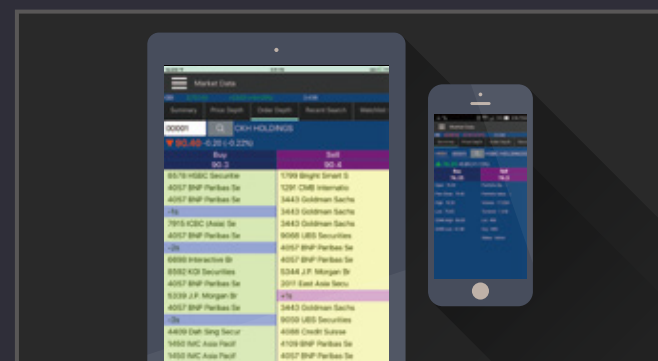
Market Data

Summary | Price Depth | Order Depth | Recent Search | Watchlist

00001 CKH HOLDINGS

▼90.40 -0.20 (-0.22%)

| Buy 90.3 | Sell 90.4 |
|---|---|
| 8578 HSBC Securitie | 1799 Bright Smart S |
| 4057 BNP Paribas Se | 1291 CMB Internatio |
| 4057 BNP Paribas Se | 3443 Goldman Sachs |
| -1s | 3443 Goldman Sachs |
| 7915 ICBC (Asia) Se | 3443 Goldman Sachs |
| 4057 BNP Paribas Se | 9068 UBS Securities |
| -2s | 4057 BNP Paribas Se |
| 6698 Interactive Br | 4057 BNP Paribas Se |
| 8592 KGI Securities | 5344 J.P. Morgan Br |
| 4057 BNP Paribas Se | 2017 East Asia Secu |
| 5339 J.P. Morgan Br | +1s |
| 4057 BNP Paribas Se | 3443 Goldman Sachs |
| -3s | 9059 UBS Securities |
| 4409 Dah Sing Secur | 4066 Credit Suisse |
| 1450 IMC Asia Pacif | 4109 BNP Paribas Se |
| 1450 IMC Asia Pacif | 4057 BNP Paribas Se |

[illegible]